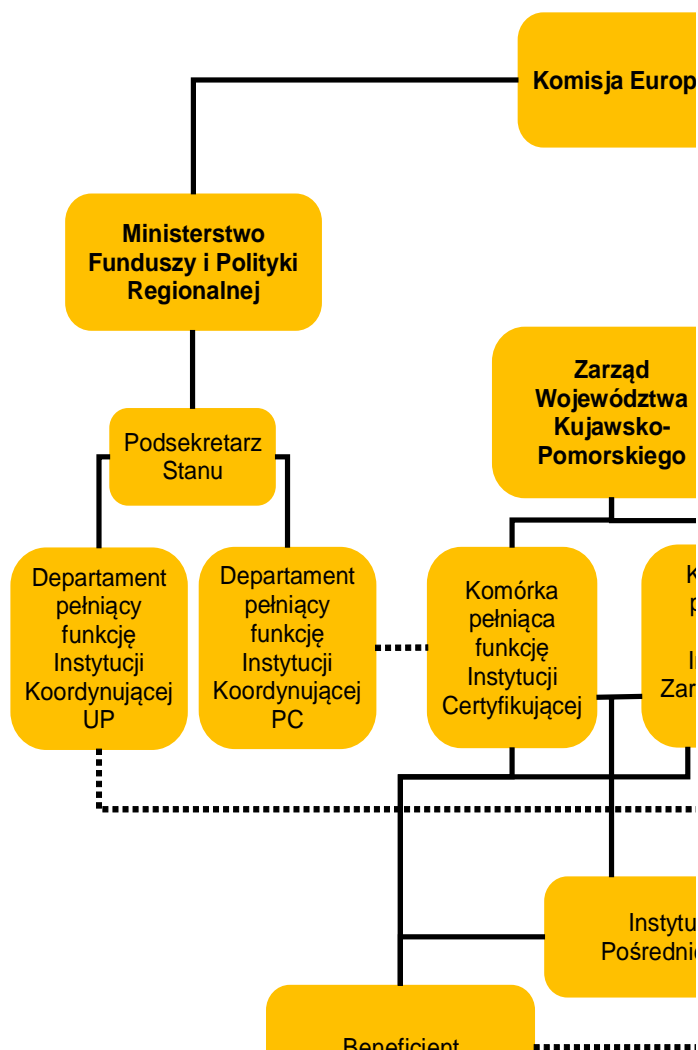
Komisja Europ

Ministerstwo Funduszy i Polityki Regionalnej

Zarząd Województwa Kujawsko-Pomorskiego

Podsekretarz Stanu

Departament pełniący funkcję Instytucji Koordynującej UP

Departament pełniący funkcję Instytucji Koordynującej PC

Komórka pełniąca funkcję Instytucji Certyfikującej

K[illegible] p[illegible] I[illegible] Zar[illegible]

Instytu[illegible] Pośredni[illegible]

Beneficjent